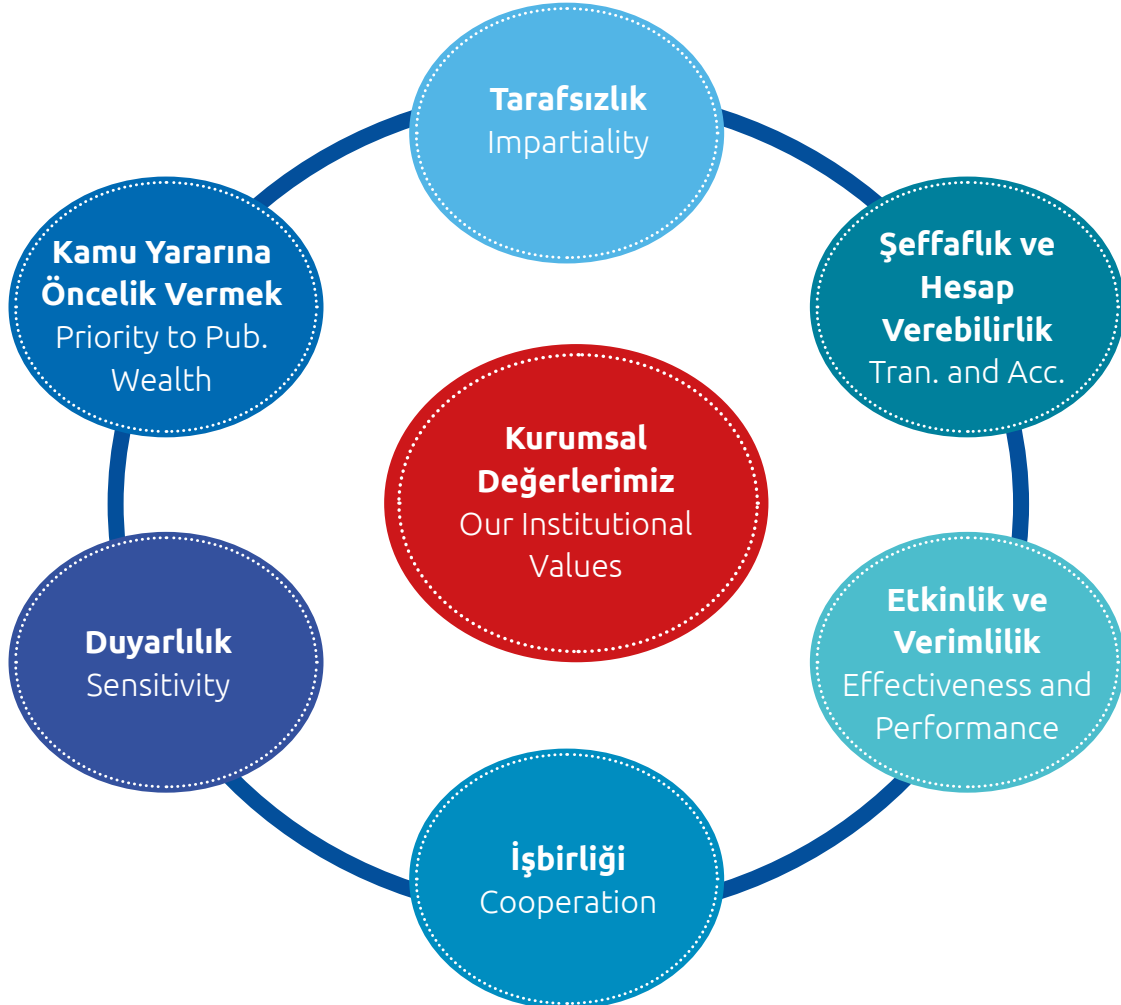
Tarafsızlık
Impartiality

Şeffaflık ve Hesap Verebilirlik
Tran. and Acc.

Kamu Yararına Öncelik Vermek
Priority to Pub. Wealth

Kurumsal Değerlerimiz
Our Institutional Values

Duyarlılık
Sensitivity

Etkinlik ve Verimlilik
Effectiveness and Performance

İşbirliği
Cooperation